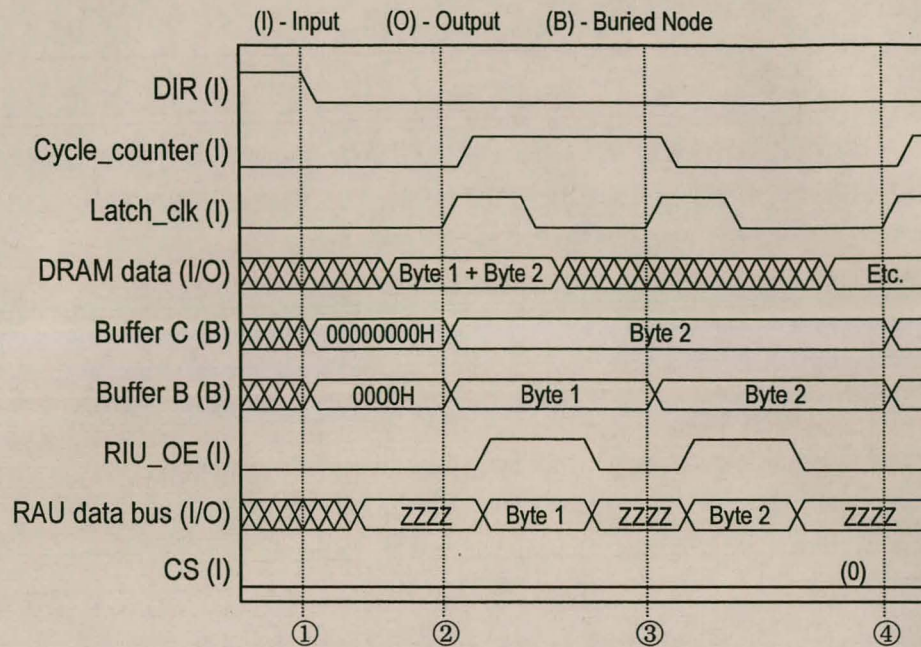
(I) - Input (O) - Output (B) - Buried Node

DIR (I)

Cycle_counter (I)

Latch_clk (I)

DRAM data (I/O) Byte 1 + Byte 2 Etc.

Buffer C (B) 00000000H Byte 2

Buffer B (B) 0000H Byte 1 Byte 2

RIU_OE (I)

RAU data bus (I/O) ZZZZ Byte 1 ZZZZ Byte 2 ZZZZ

CS (I) (0)

① ② ③ ④